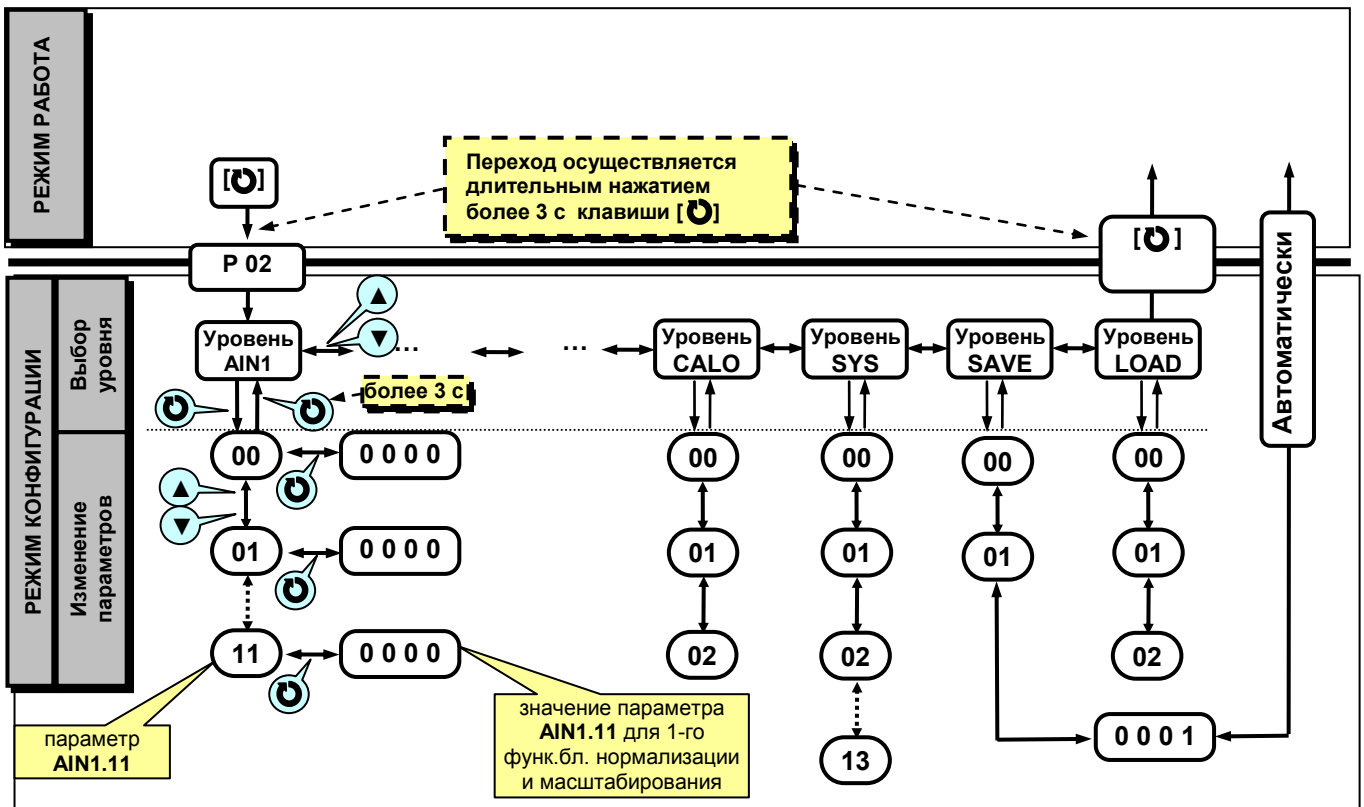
РЕЖИМ РАБОТА

[↻]

Переход осуществляется длительным нажатием более 3 с клавиши [↻]

[↻]

P 02

РЕЖИМ КОНФИГУРАЦИИ

Выбор уровня

Изменение параметров

Автоматически

Уровень AIN1 ... ... Уровень CALO Уровень SYS Уровень SAVE Уровень LOAD

более 3 с

00 0 0 0 0

01 0 0 0 0

11 0 0 0 0

00 01 02

00 01 02 13

00 01

00 01 02

0 0 0 1

параметр AIN1.11

значение параметра AIN1.11 для 1-го функ.бл. нормализации и масштабирования